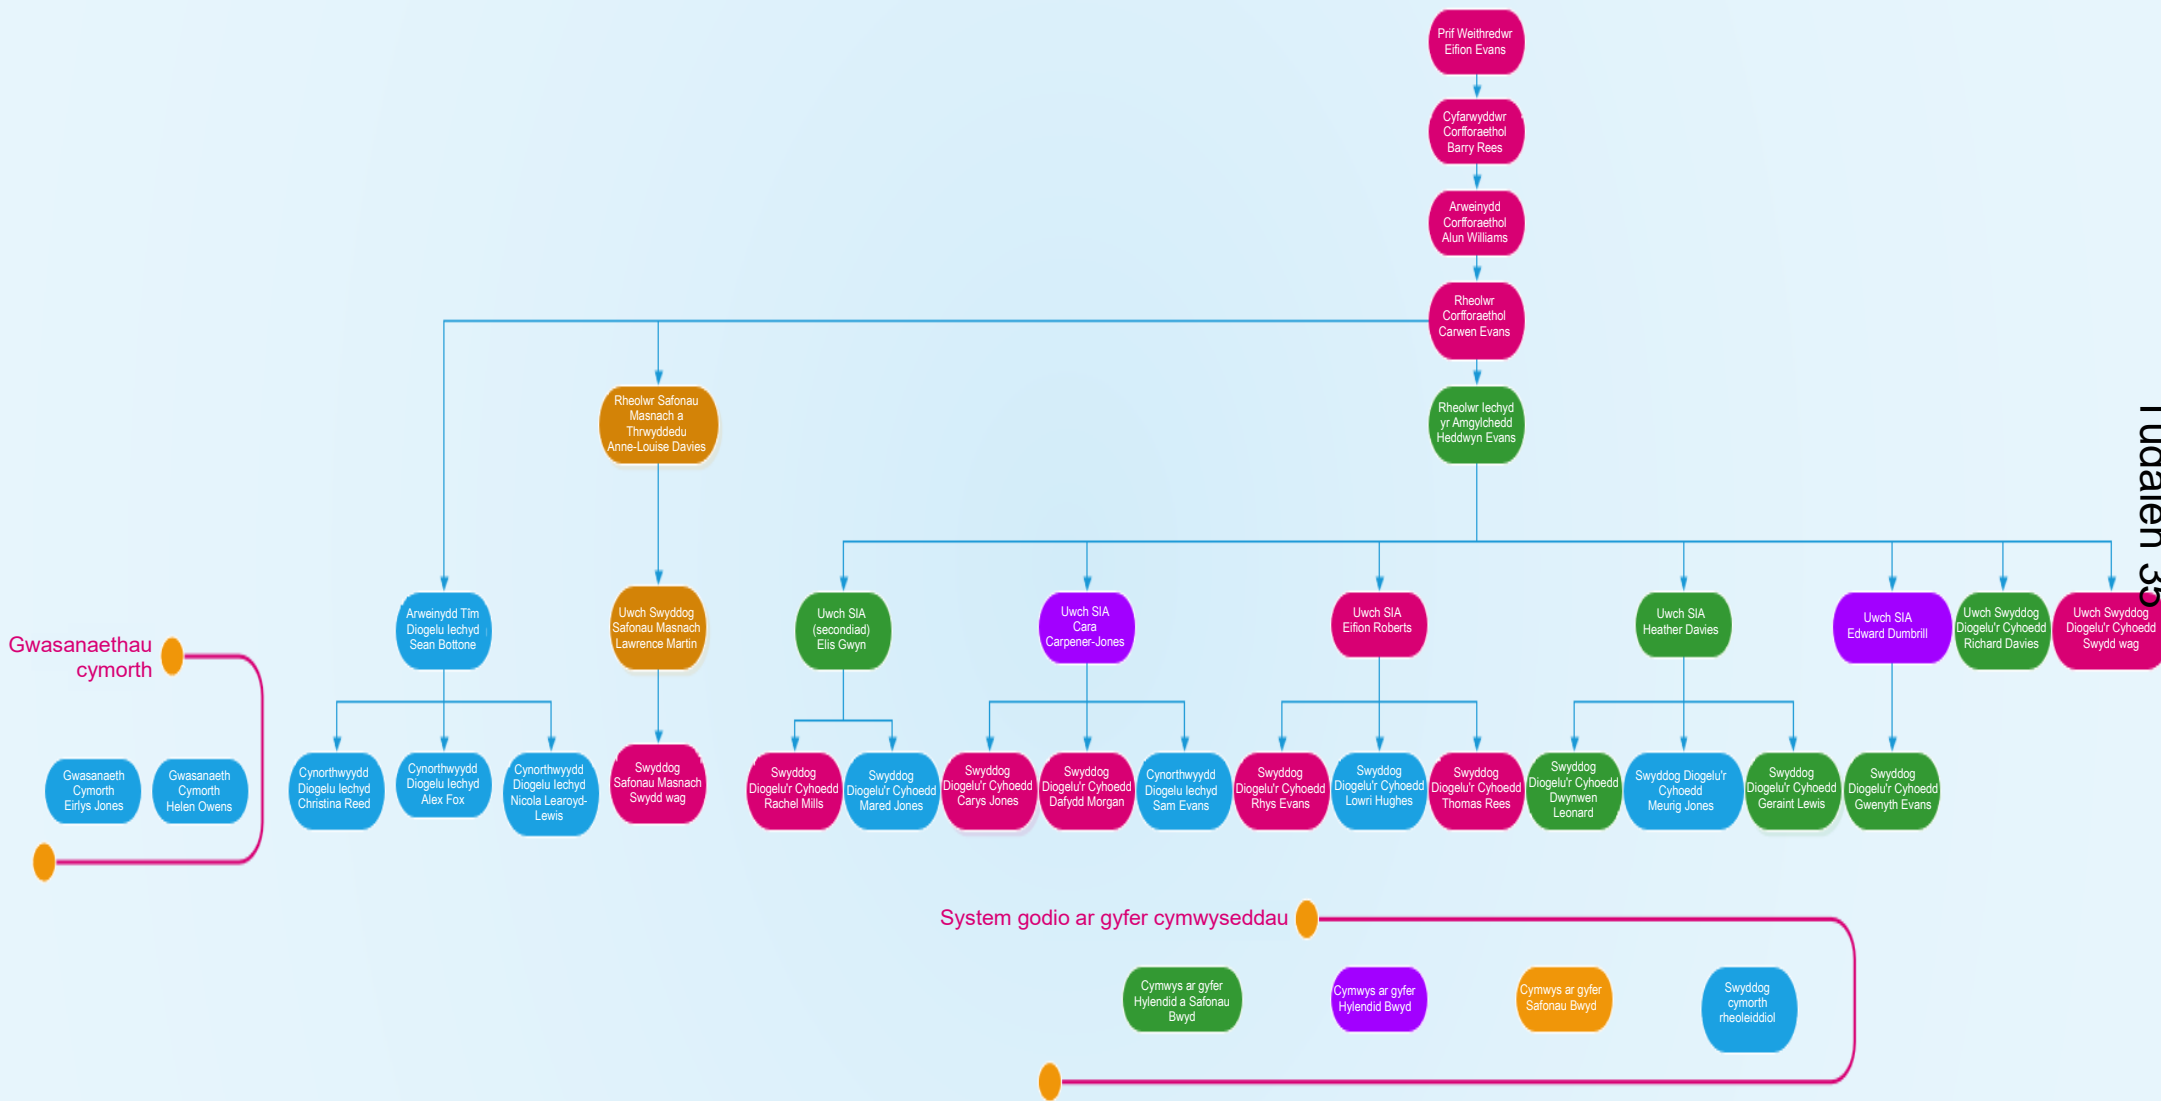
Prif Weithredwr
Eifion Evans

Cyfarwyddwr Corfforaethol
Barry Rees

Arweinydd Corfforaethol
Alun Williams

Rheolwr Corfforaethol
Carwen Evans

Rheolwr Safonau Masnach a Thrwyddedu
Anne-Louise Davies

Rheolwr Iechyd yr Amgylchedd
Heddwyn Evans

Tudalen 35

Arweinydd Tîm Diogelu Iechyd
Sean Bottone

Uwch Swyddog Safonau Masnach
Lawrence Martin

Uwch SIA (secondiad)
Elis Gwyn

Uwch SIA
Cara Carpener-Jones

Uwch SIA
Eifion Roberts

Uwch SIA
Heather Davies

Uwch SIA
Edward Dumbrill

Uwch Swyddog Diogelu'r Cyhoedd
Richard Davies

Uwch Swyddog Diogelu'r Cyhoedd
Swydd wag

Gwasanaethau cymorth

Gwasanaeth Cymorth
Eirlys Jones

Gwasanaeth Cymorth
Helen Owens

Cynorthwyydd Diogelu Iechyd
Christina Reed

Cynorthwyydd Diogelu Iechyd
Alex Fox

Cynorthwyydd Diogelu Iechyd
Nicola Learoyd-Lewis

Swyddog Safonau Masnach
Swydd wag

Swyddog Diogelu'r Cyhoedd
Rachel Mills

Swyddog Diogelu'r Cyhoedd
Mared Jones

Swyddog Diogelu'r Cyhoedd
Carys Jones

Swyddog Diogelu'r Cyhoedd
Dafydd Morgan

Cynorthwyydd Diogelu Iechyd
Sam Evans

Swyddog Diogelu'r Cyhoedd
Rhys Evans

Swyddog Diogelu'r Cyhoedd
Lowri Hughes

Swyddog Diogelu'r Cyhoedd
Thomas Rees

Swyddog Diogelu'r Cyhoedd
Dwynwen Leonard

Swyddog Diogelu'r Cyhoedd
Meurig Jones

Swyddog Diogelu'r Cyhoedd
Geraint Lewis

Swyddog Diogelu'r Cyhoedd
Gwenyth Evans

System godio ar gyfer cymwyseddau

Cymwys ar gyfer Hylendid a Safonau Bwyd

Cymwys ar gyfer Hylendid Bwyd

Cymwys ar gyfer Safonau Bwyd

Swyddog cymorth rheoleiddiol